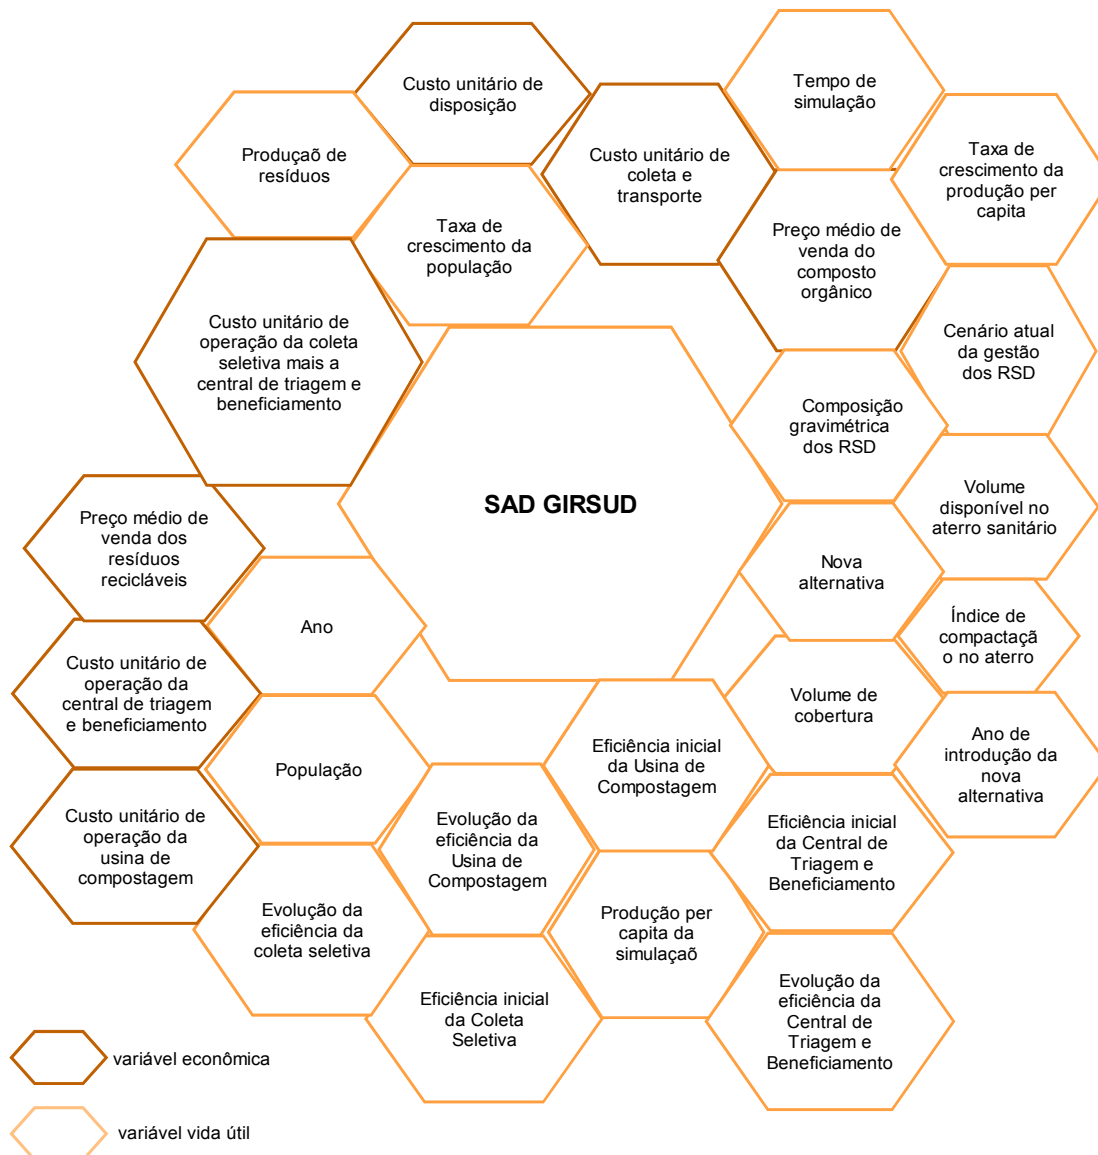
Custo unitário de disposição

Tempo de simulação

Produçaõ de resíduos

Custo unitário de coleta e transporte

Taxa de crescimento da produção per capita

Taxa de crescimento da população

Preço médio de venda do composto orgânico

Custo unitário de operação da coleta seletiva mais a central de triagem e beneficiamento

Cenário atual da gestão dos RSD

Composição gravimétrica dos RSD

SAD GIRSUD

Volume disponível no aterro sanitário

Preço médio de venda dos resíduos recicláveis

Nova alternativa

Ano

Índice de compactaçã o no aterro

Custo unitário de operação da central de triagem e beneficiamento

Volume de cobertura

Ano de introdução da nova alternativa

População

Eficiência inicial da Usina de Compostagem

Evolução da eficiência da Usina de Compostagem

Custo unitário de operação da usina de compostagem

Eficiência inicial da Central de Triagem e Beneficiamento

Evolução da eficiência da coleta seletiva

Produção per capita da simulaçaõ

Eficiência inicial da Coleta Seletiva

Evolução da eficiência da Central de Triagem e Beneficiamento

variável econômica

variável vida útil